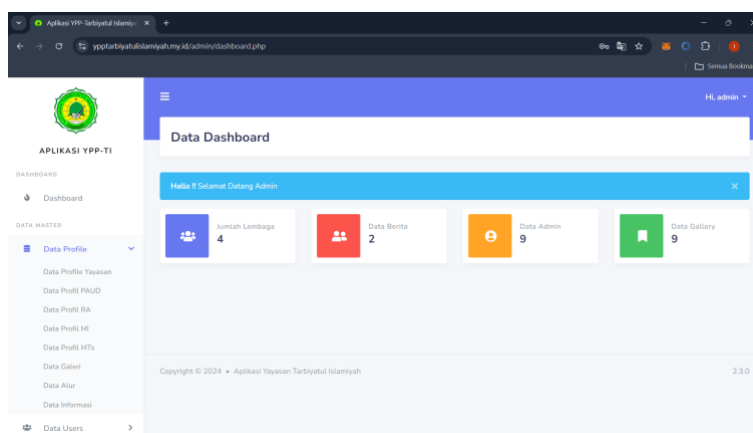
Aplikasi YPP-Tarbiyatul Islamiyah ×

ypptarbiyatulislamiyah.my.id/admin/dashboard.php

Semua Bookma

APLIKASI YPP-TI

DASHBOARD

Dashboard

DATA MASTER

Data Profile

Data Profile Yayasan

Data Profil PAUD

Data Profil RA

Data Profil MI

Data Profil MTs

Data Galeri

Data Alur

Data Informasi

Data Users

Hi, admin

Data Dashboard

Hallo !! Selamat Datang Admin

×

Jumlah Lembaga
4

Data Berita
2

Data Admin
9

Data Gallery
9

Copyright © 2024 • Aplikasi Yayasan Tarbiyatul Islamiyah

2.3.0